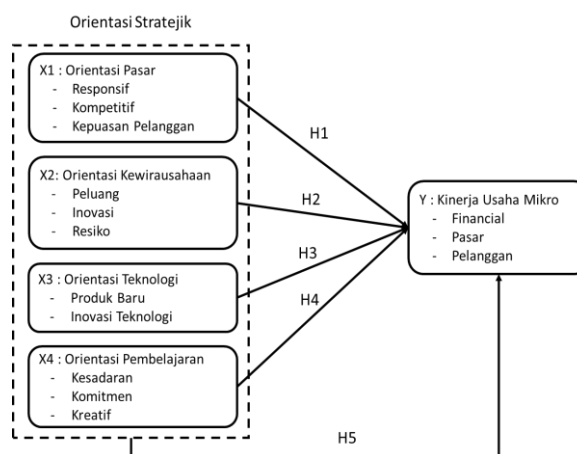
Orientasi Stratejik

X1 : Orientasi Pasar
- Responsif
- Kompetitif
- Kepuasan Pelanggan

X2: Orientasi Kewirausahaan
- Peluang
- Inovasi
- Resiko

X3 : Orientasi Teknologi
- Produk Baru
- Inovasi Teknologi

X4 : Orientasi Pembelajaran
- Kesadaran
- Komitmen
- Kreatif

H1

H2

H3

H4

H5

Y : Kinerja Usaha Mikro
- Financial
- Pasar
- Pelanggan